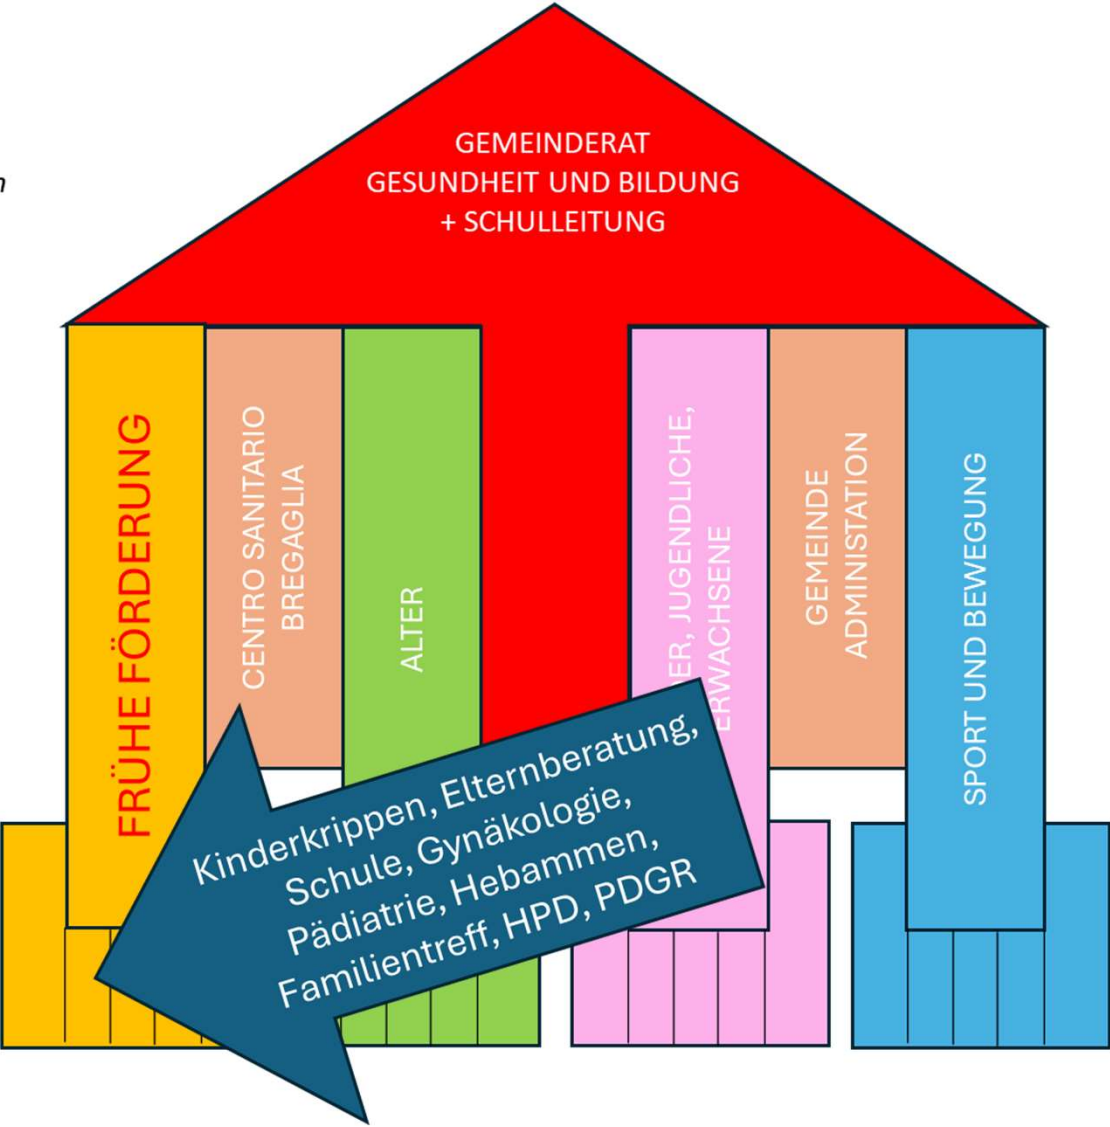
n

GEMEINDERAT
GESUNDHEIT UND BILDUNG
+ SCHULLEITUNG

FRÜHE FÖRDERUNG

CENTRO SANITARIO BREGAGLIA

ALTER

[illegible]ER, JUGENDLICHE, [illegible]ERWACHSENE

GEMEINDE ADMINSTATION

SPORT UND BEWEGUNG

Kinderkrippen, Elternberatung, Schule, Gynäkologie, Pädiatrie, Hebammen, Familientreff, HPD, PDGR